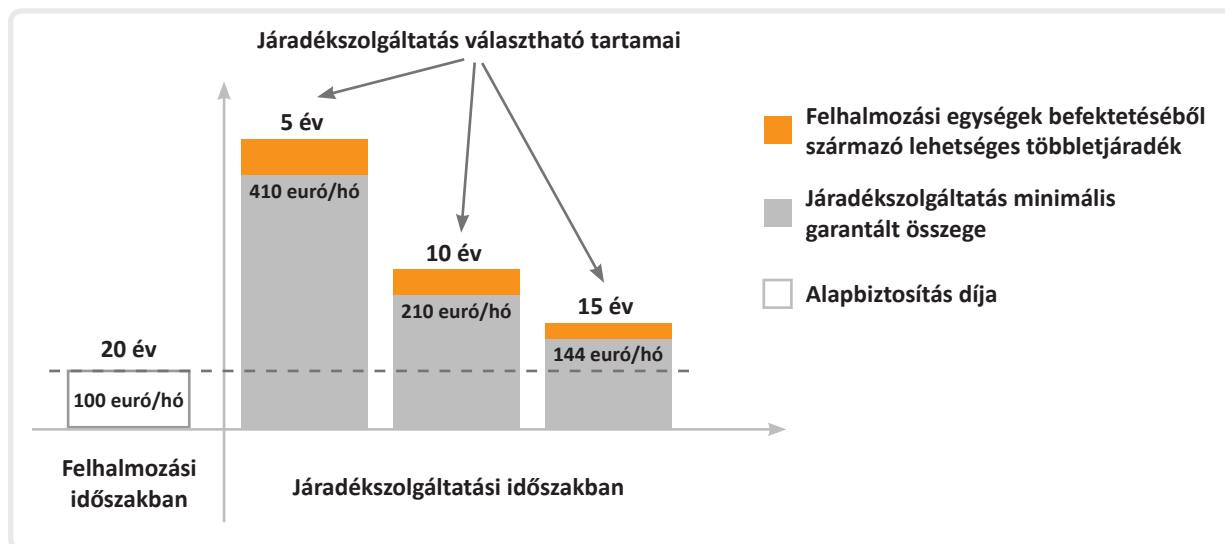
Járadékszolgáltatás választható tartamai

5 év

410 euró/hó

10 év

210 euró/hó

15 év

144 euró/hó

20 év

100 euró/hó

Felhalmozási egységek befektetéséből származó lehetséges többletjáradék

Járadékszolgáltatás minimális garantált összege

Alapbiztosítás díja

Felhalmozási időszakban

Járadékszolgáltatási időszakban